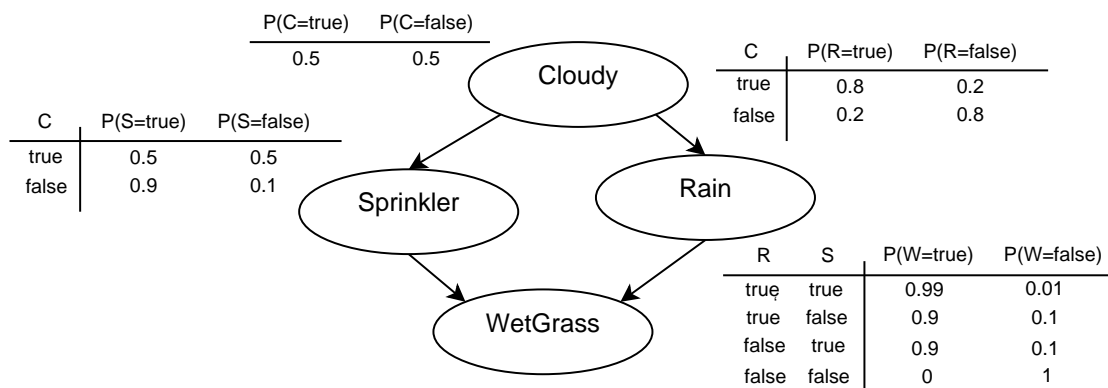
| P(C=true) | P(C=false) |
|---|---|
| 0.5 | 0.5 |

| C | P(R=true) | P(R=false) |
|---|---|---|
| true | 0.8 | 0.2 |
| false | 0.2 | 0.8 |

Cloudy

| C | P(S=true) | P(S=false) |
|---|---|---|
| true | 0.5 | 0.5 |
| false | 0.9 | 0.1 |

Sprinkler

Rain

| R | S | P(W=true) | P(W=false) |
|---|---|---|---|
| true | true | 0.99 | 0.01 |
| true | false | 0.9 | 0.1 |
| false | true | 0.9 | 0.1 |
| false | false | 0 | 1 |

WetGrass